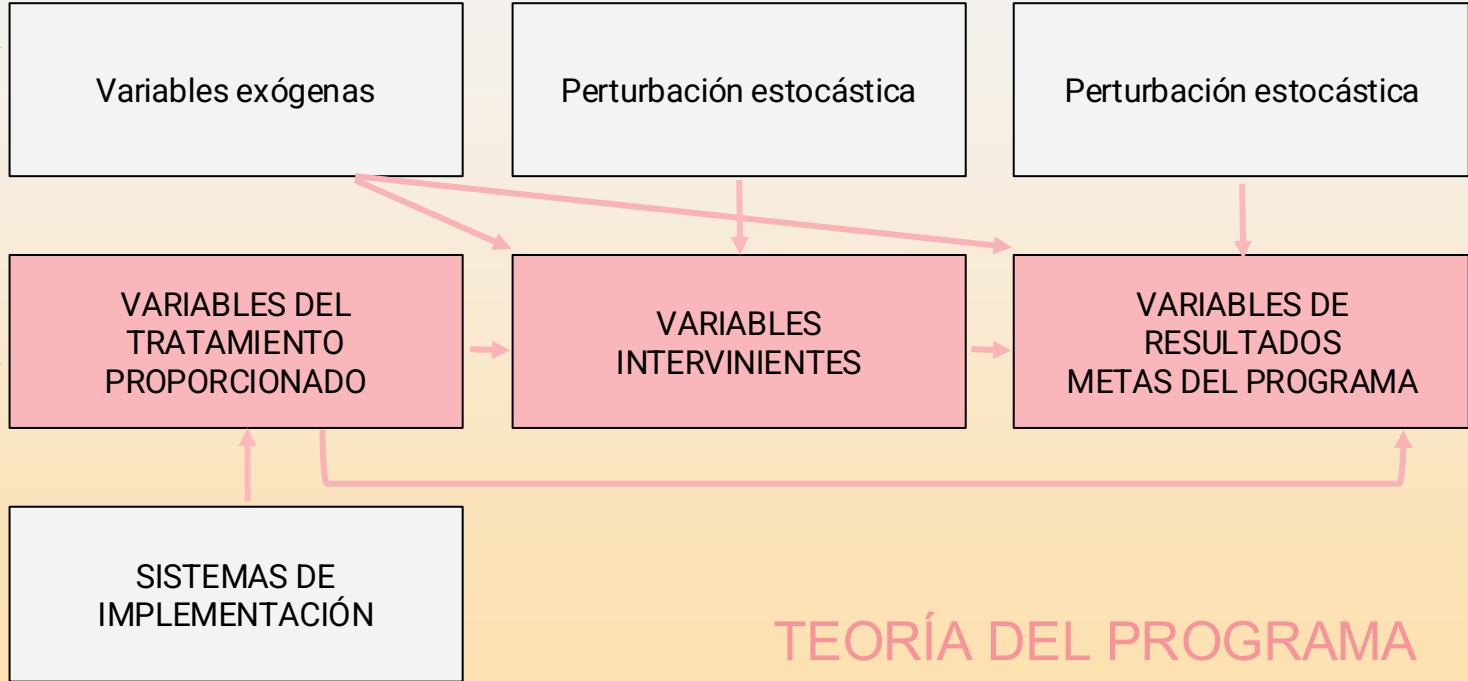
Variables exógenas

Perturbación estocástica

Perturbación estocástica

VARIABLES DEL TRATAMIENTO PROPORCIONADO

VARIABLES INTERVINIENTES

VARIABLES DE RESULTADOS METAS DEL PROGRAMA

SISTEMAS DE IMPLEMENTACIÓN

TEORÍA DEL PROGRAMA